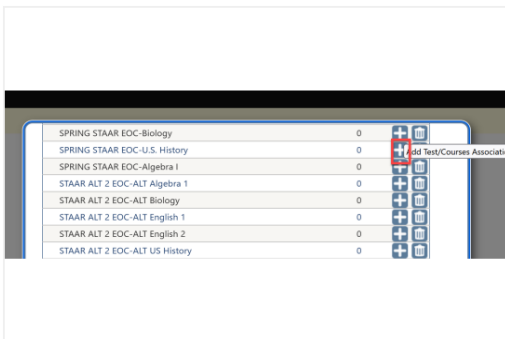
| | | |
|---|---|---|
| SPRING STAAR EOC-Biology | 0 | |
| SPRING STAAR EOC-U.S. History | 0 | Add Test/Courses Associatio |
| SPRING STAAR EOC-Algebra I | 0 | |
| STAAR ALT 2 EOC-ALT Algebra 1 | 0 | |
| STAAR ALT 2 EOC-ALT Biology | 0 | |
| STAAR ALT 2 EOC-ALT English 1 | 0 | |
| STAAR ALT 2 EOC-ALT English 2 | 0 | |
| STAAR ALT 2 EOC-ALT US History | 0 | |